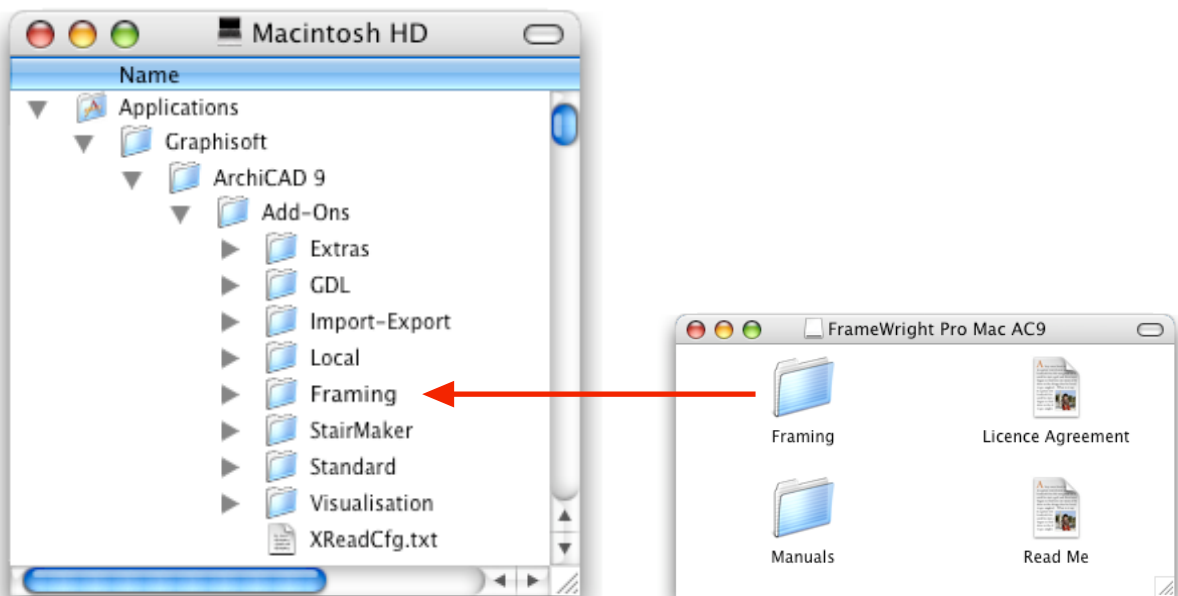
Macintosh HD

Name

Applications
Graphisoft
ArchiCAD 9
Add-Ons
Extras
GDL
Import-Export
Local
Framing
StairMaker
Standard
Visualisation
XReadCfg.txt

FrameWright Pro Mac AC9

Framing
Licence Agreement
Manuals
Read Me